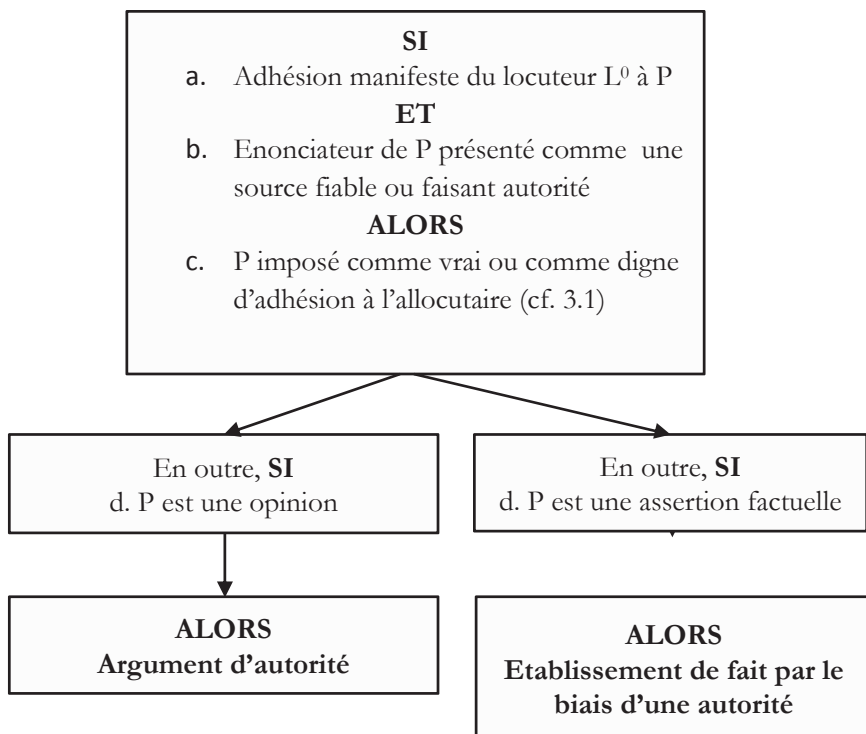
**SI**

a. Adhésion manifeste du locuteur $L^0$ à P

**ET**

b. Enonciateur de P présenté comme une source fiable ou faisant autorité

**ALORS**

c. P imposé comme vrai ou comme digne d'adhésion à l'allocutaire (cf. 3.1)

En outre, **SI**
d. P est une opinion

**ALORS**
**Argument d'autorité**

En outre, **SI**
d. P est une assertion factuelle

**ALORS**
**Etablissement de fait par le biais d'une autorité**